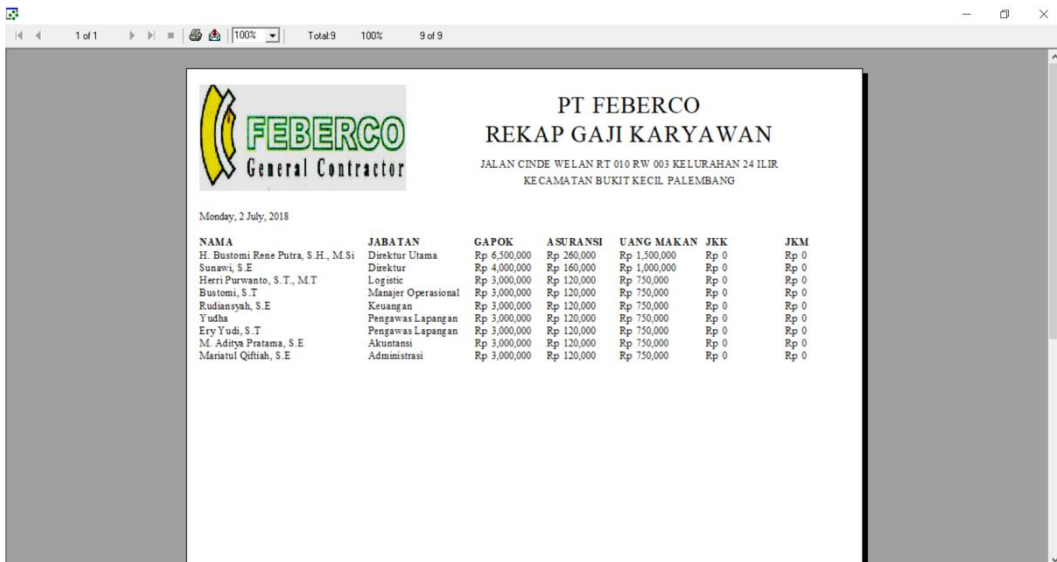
1 of 1 100% Total:9 100% 9 of 9

FEBERCO
General Contractor

PT FEBERCO
REKAP GAJI KARYAWAN
JALAN CINDE WELAN RT 010 RW 003 KELURAHAN 24 ILIR KECAMATAN BUKIT KECIL PALEMBANG

Monday, 2 July, 2018

| NAMA | JABATAN | GAPOK | ASURANSI | UANG MAKAN | JKK | JKM |
|---|---|---|---|---|---|---|
| H. Bustomi Rene Putra, S.H., M.Si | Direktur Utama | Rp 6,500,000 | Rp 260,000 | Rp 1,500,000 | Rp 0 | Rp 0 |
| Sunawi, S.E | Direktur | Rp 4,000,000 | Rp 160,000 | Rp 1,000,000 | Rp 0 | Rp 0 |
| Herri Purwanto, S.T., M.T | Logistic | Rp 3,000,000 | Rp 120,000 | Rp 750,000 | Rp 0 | Rp 0 |
| Bustomi, S.T | Manajer Operasional | Rp 3,000,000 | Rp 120,000 | Rp 750,000 | Rp 0 | Rp 0 |
| Rudiansyah, S.E | Keuangan | Rp 3,000,000 | Rp 120,000 | Rp 750,000 | Rp 0 | Rp 0 |
| Yudha | Pengawas Lapangan | Rp 3,000,000 | Rp 120,000 | Rp 750,000 | Rp 0 | Rp 0 |
| Ery Yudi, S.T | Pengawas Lapangan | Rp 3,000,000 | Rp 120,000 | Rp 750,000 | Rp 0 | Rp 0 |
| M. Aditya Pratama, S.E | Akuntansi | Rp 3,000,000 | Rp 120,000 | Rp 750,000 | Rp 0 | Rp 0 |
| Mariatul Qiftiah, S.E | Administrasi | Rp 3,000,000 | Rp 120,000 | Rp 750,000 | Rp 0 | Rp 0 |